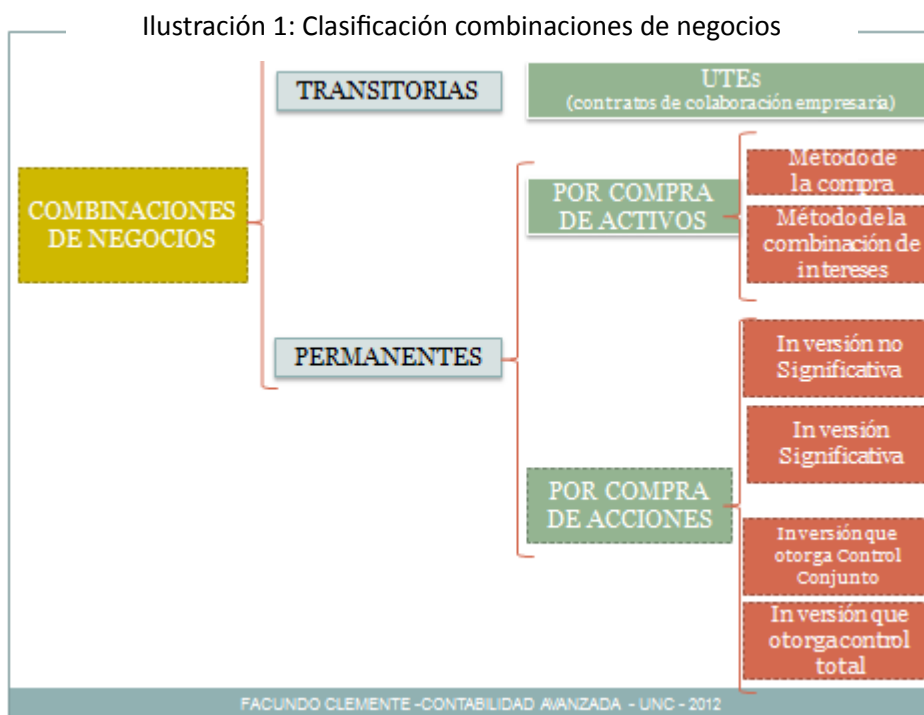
Ilustración 1: Clasificación combinaciones de negocios

COMBINACIONES DE NEGOCIOS

TRANSITORIAS

UTEs
(contratos de colaboración empresaria)

PERMANENTES

POR COMPRA DE ACTIVOS

Método de la compra

Método de la combinación de intereses

POR COMPRA DE ACCIONES

Inversión no Significativa

Inversión Significativa

Inversión que otorga Control Conjunto

Inversión que otorga control total

FACUNDO CLEMENTE -CONTABILIDAD AVANZADA - UNC - 2012